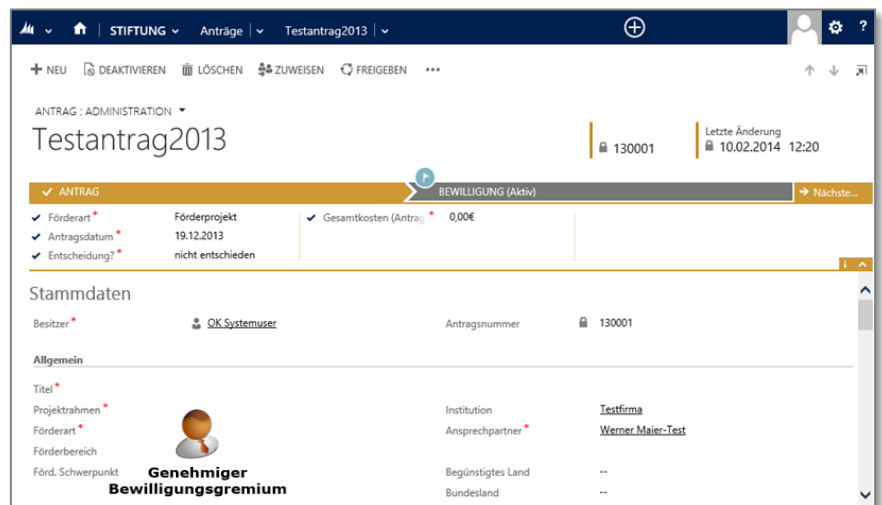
STIFTUNG Anträge Testantrag2013

NEU DEAKTIVIEREN LÖSCHEN ZUWEISEN FREIGEBEN •••

ANTRAG : ADMINISTRATION
Testantrag2013

130001

Letzte Änderung
10.02.2014 12:20

ANTRAG
BEWILLIGUNG (Aktiv)
Nächste...

Förderart* Förderprojekt
Antragsdatum* 19.12.2013
Entscheidung?* nicht entschieden
Gesamtkosten (Antrag* 0,00€

Stammdaten

Besitzer* OK Systemuser
Antragsnummer 130001

Allgemein

Titel*
Projektrahmen*
Förderart*
Förderbereich
Förd. Schwerpunkt
Institution Testfirma
Ansprechpartner* Werner Maier-Test
Begünstigtes Land --
Bundesland --

Genehmiger
Bewilligungsgremium